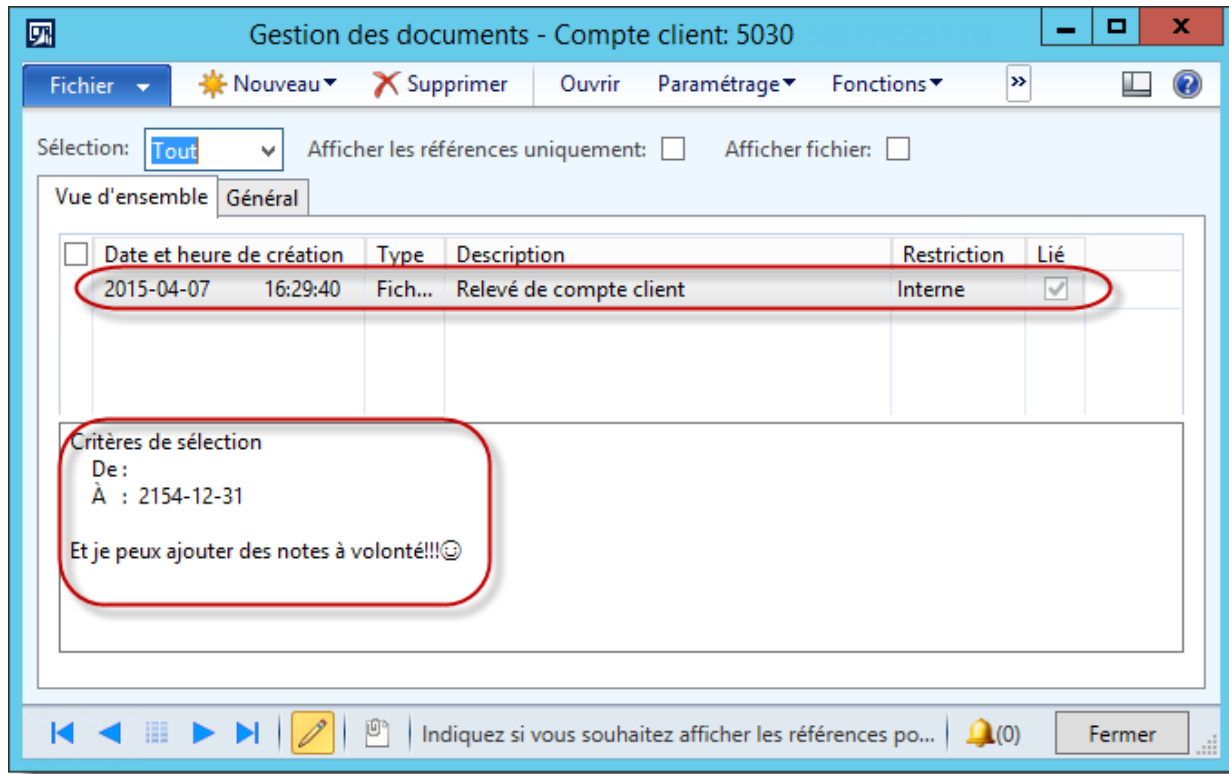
Gestion des documents - Compte client: 5030

Fichier Nouveau Supprimer Ouvrir Paramétrage Fonctions »

Sélection: Tout Afficher les références uniquement: Afficher fichier:

Vue d'ensemble Général

| Date et heure de création | Type | Description | Restriction | Lié |
|---|---|---|---|---|
| 2015-04-07 16:29:40 | Fich... | Relevé de compte client | Interne | ✓ |

Critères de sélection
De :
À : 2154-12-31

Et je peux ajouter des notes à volonté!!!☺

Indiquez si vous souhaitez afficher les références po... (0) Fermer